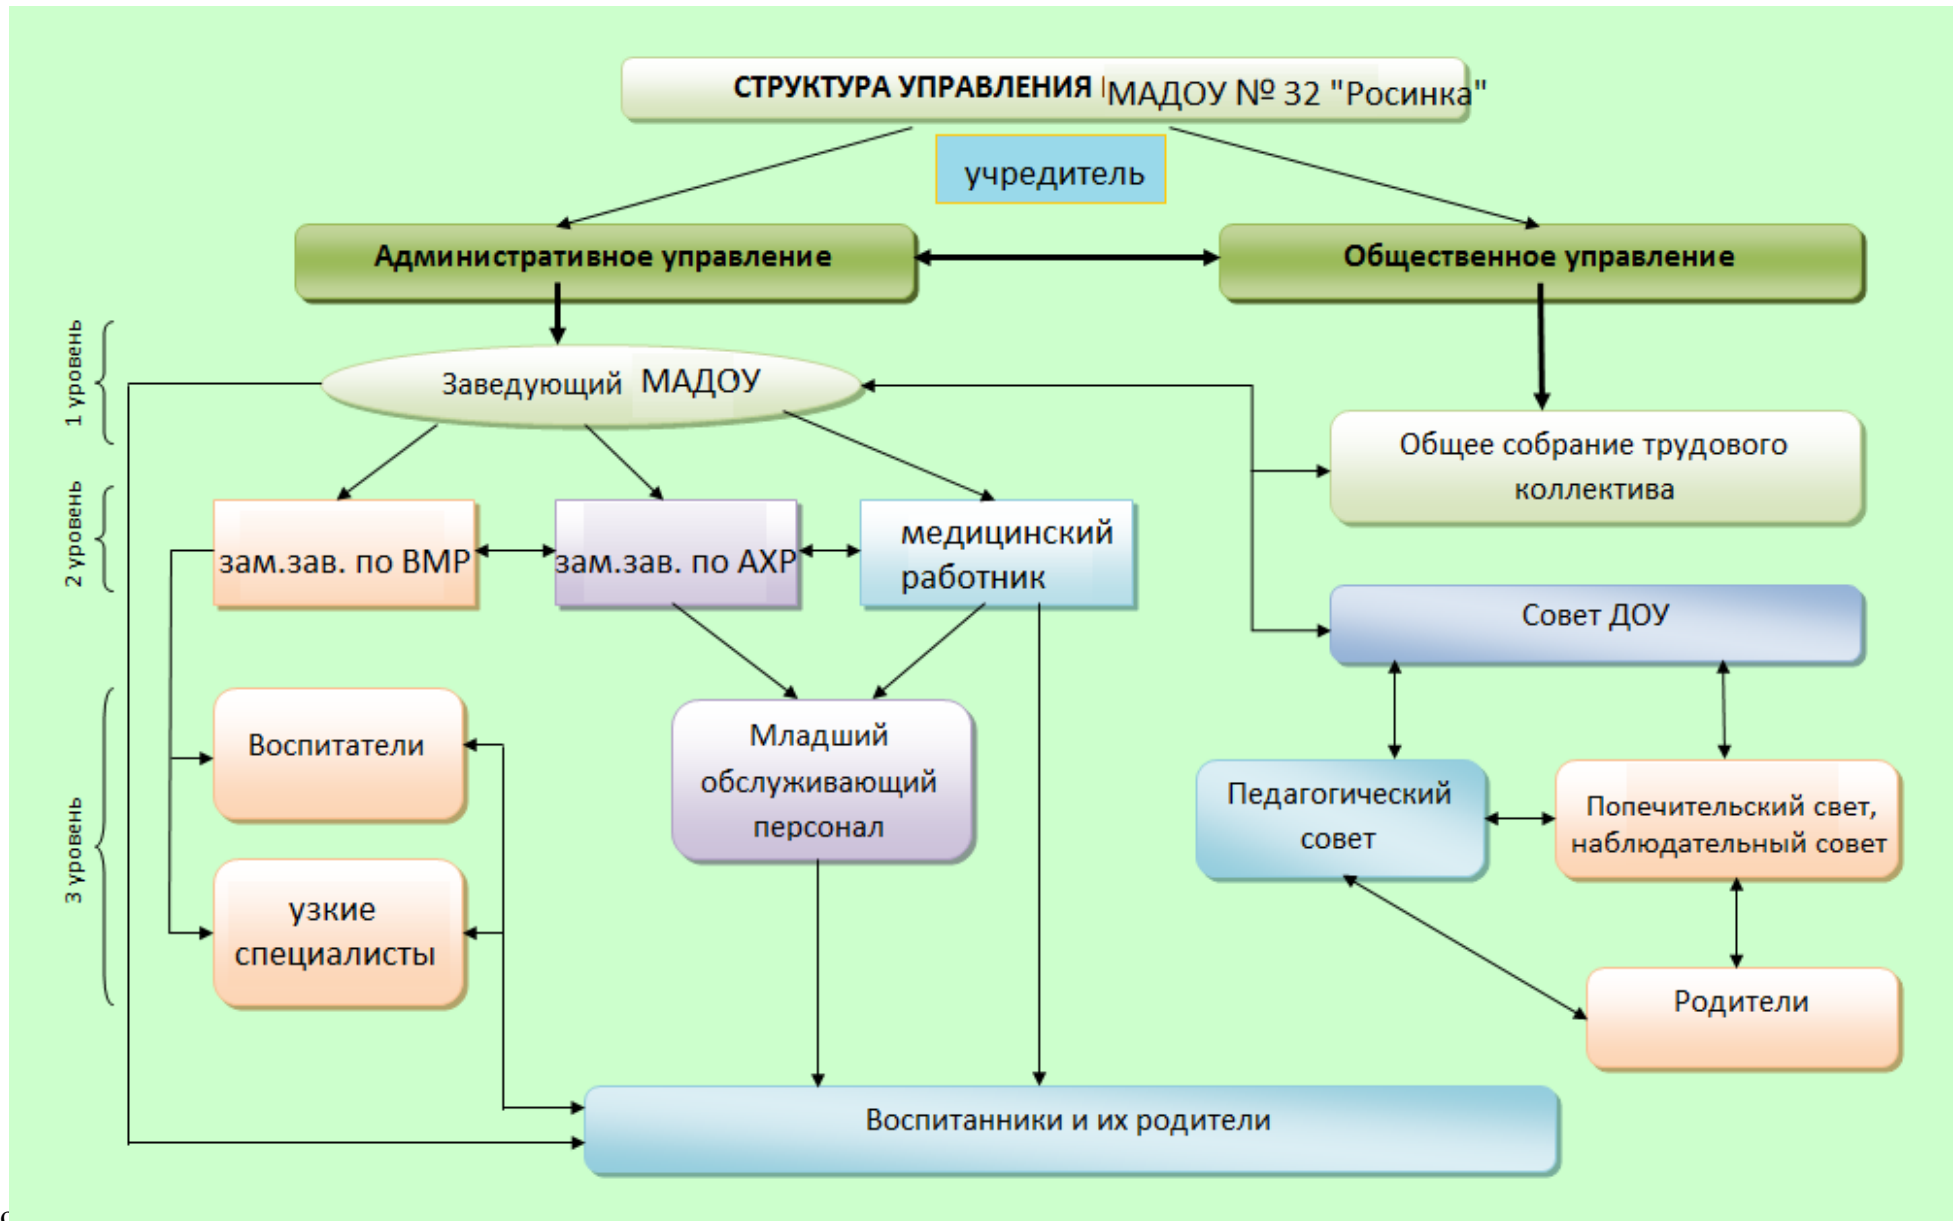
СТРУКТУРА УПРАВЛЕНИЯ МАДОУ № 32 "Росинка"

учредитель

Административное управление

Общественное управление

1 уровень

Заведующий МАДОУ

Общее собрание трудового коллектива

2 уровень

зам.зав. по ВМР

зам.зав. по АХР

медицинский работник

Совет ДОУ

3 уровень

Воспитатели

Младший обслуживающий персонал

Педагогический совет

Попечительский свет, наблюдательный совет

узкие специалисты

Родители

Воспитанники и их родители